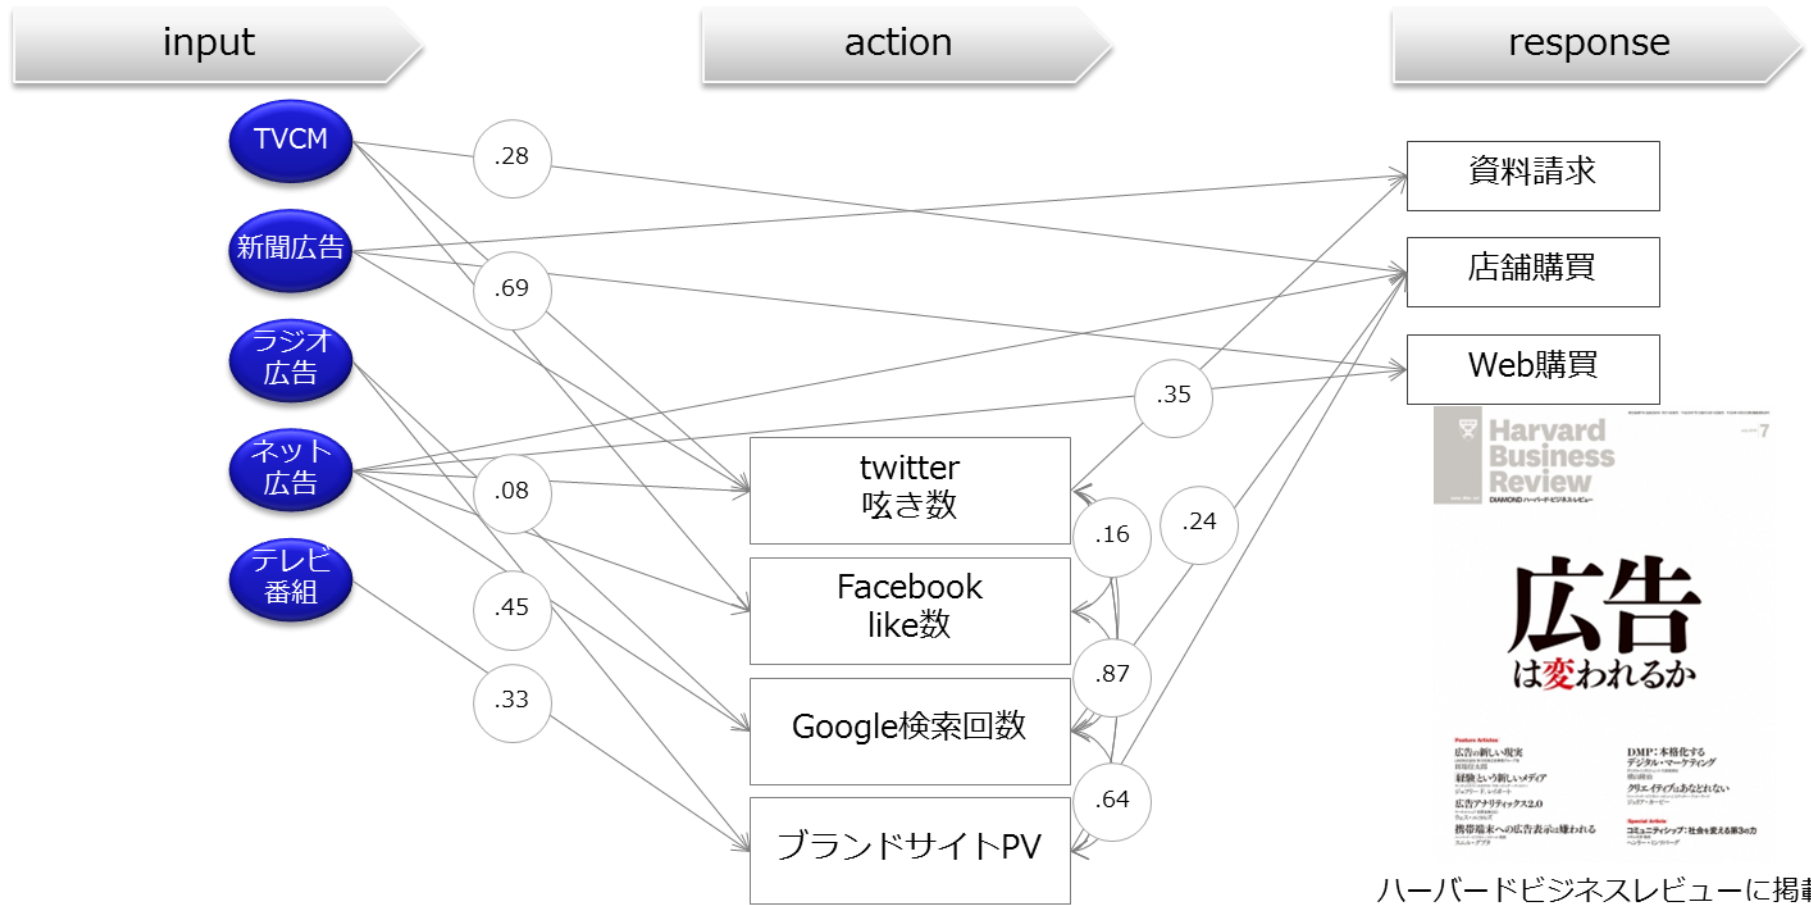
input

action

response

TVCM

新聞広告

ラジオ広告

ネット広告

テレビ番組

.28

.69

.08

.45

.33

.35

.16

.24

.87

.64

twitter
呟き数

Facebook
like数

Google検索回数

ブランドサイトPV

資料請求

店舗購買

Web購買

Harvard Business Review

DIAMOND ハーバード・ビジネス・レビュー

7

広告は変われるか

広告の新しい現実

経験という新しいメディア

広告アナリティックス2.0

携帯端末への広告表示は嫌われる

DMP：本格化するデジタル・マーケティング

クリエイティブはあなどれない

コミュニティシップ：社会を変える第3の力

ハーバードビジネスレビューに掲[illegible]